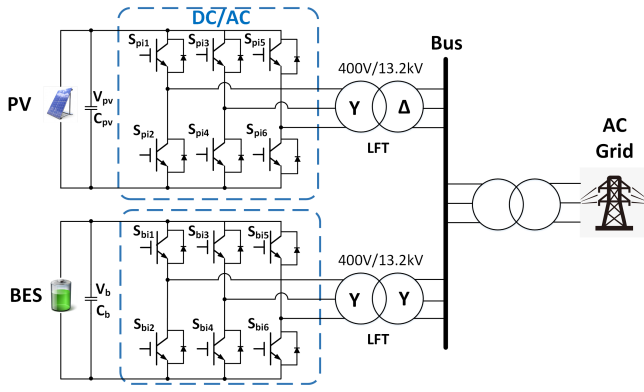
DC/AC

Bus

$S_{pi1}$ $S_{pi3}$ $S_{pi5}$

400V/13.2kV

PV

$V_{pv}$

$C_{pv}$

Y Δ

$S_{pi2}$ $S_{pi4}$ $S_{pi6}$

LFT

AC
Grid

$S_{bi1}$ $S_{bi3}$ $S_{bi5}$

400V/13.2kV

BES

$V_b$

$C_b$

Y Y

$S_{bi2}$ $S_{bi4}$ $S_{bi6}$

LFT